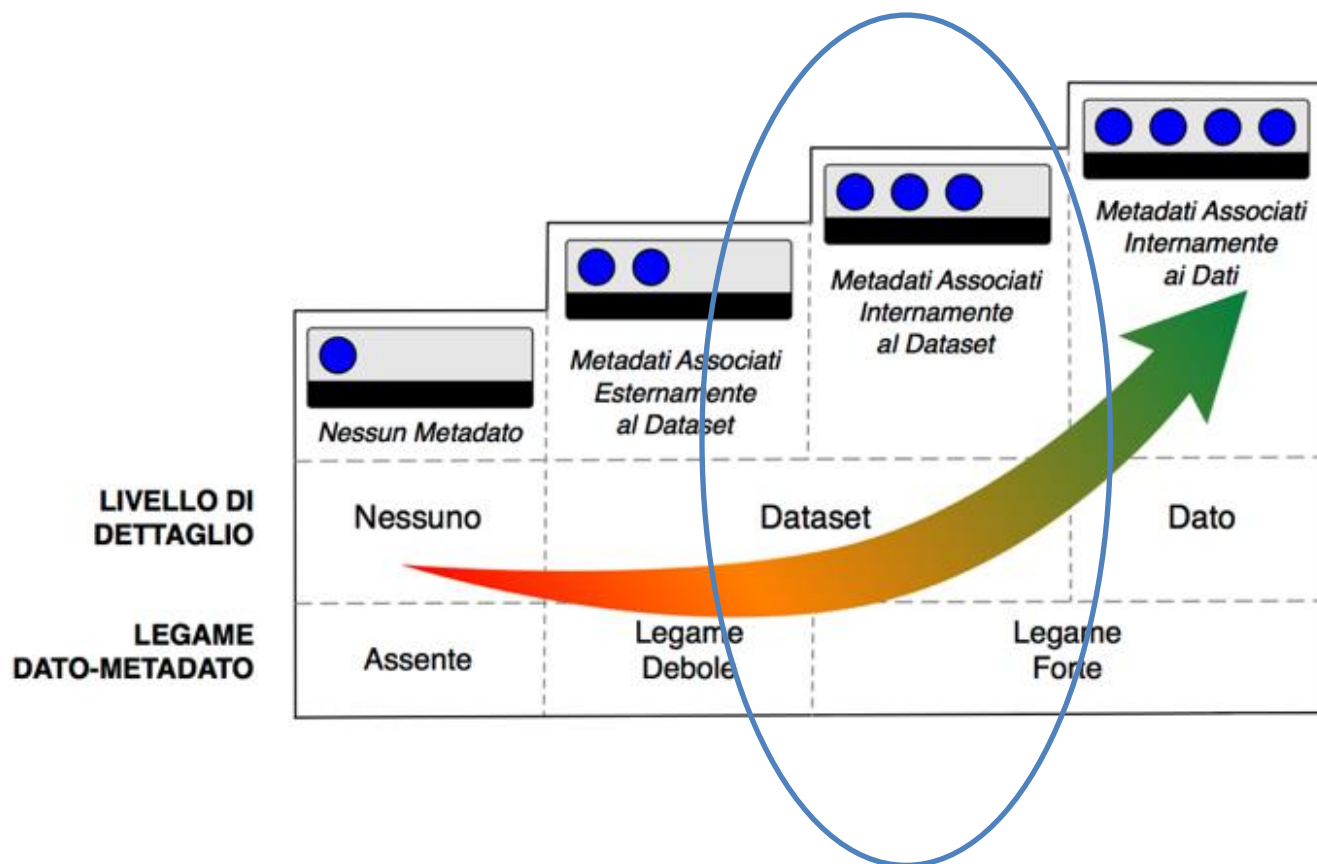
Nessun Metadato

Metadati Associati Esternamente al Dataset

Metadati Associati Internamente al Dataset

Metadati Associati Internamente ai Dati

LIVELLO DI DETTAGLIO

Nessuno

Dataset

Dato

LEGAME DATO-METADATO

Assente

Legame Debole

Legame Forte